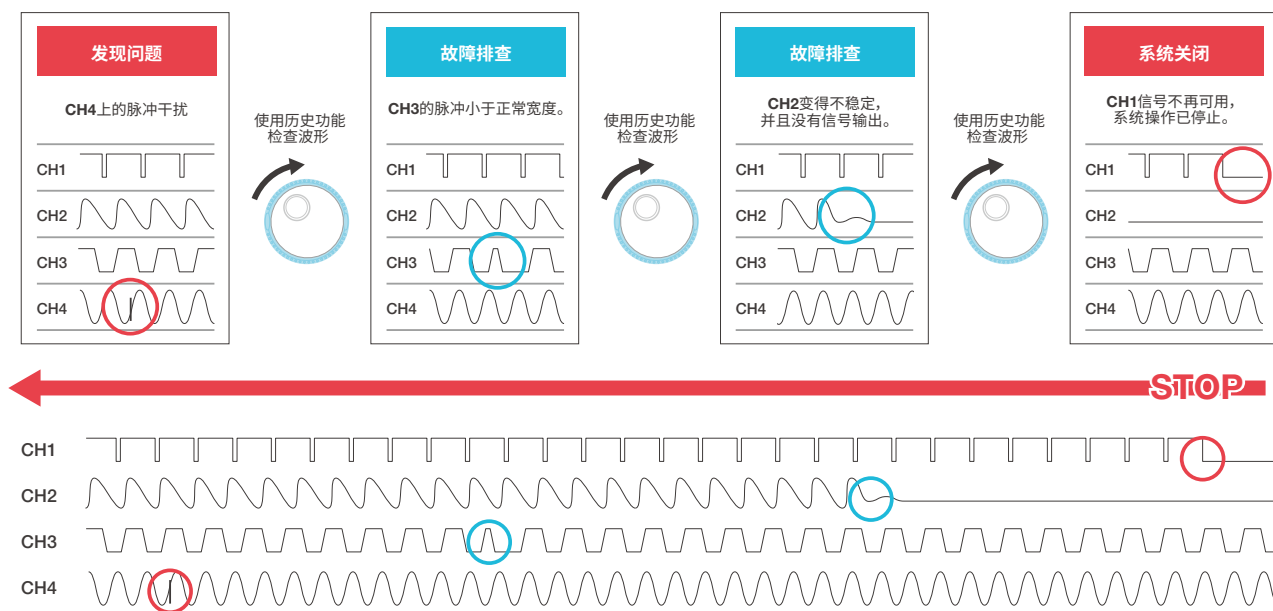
发现问题

CH4上的脉冲干扰

CH1
CH2
CH3
CH4

使用历史功能检查波形

故障排查

CH3的脉冲小于正常宽度。

CH1
CH2
CH3
CH4

使用历史功能检查波形

故障排查

CH2变得不稳定，并且没有信号输出。

CH1
CH2
CH3
CH4

使用历史功能检查波形

系统关闭

CH1信号不再可用，系统操作已停止。

CH1
CH2
CH3
CH4

STOP

CH1
CH2
CH3
CH4